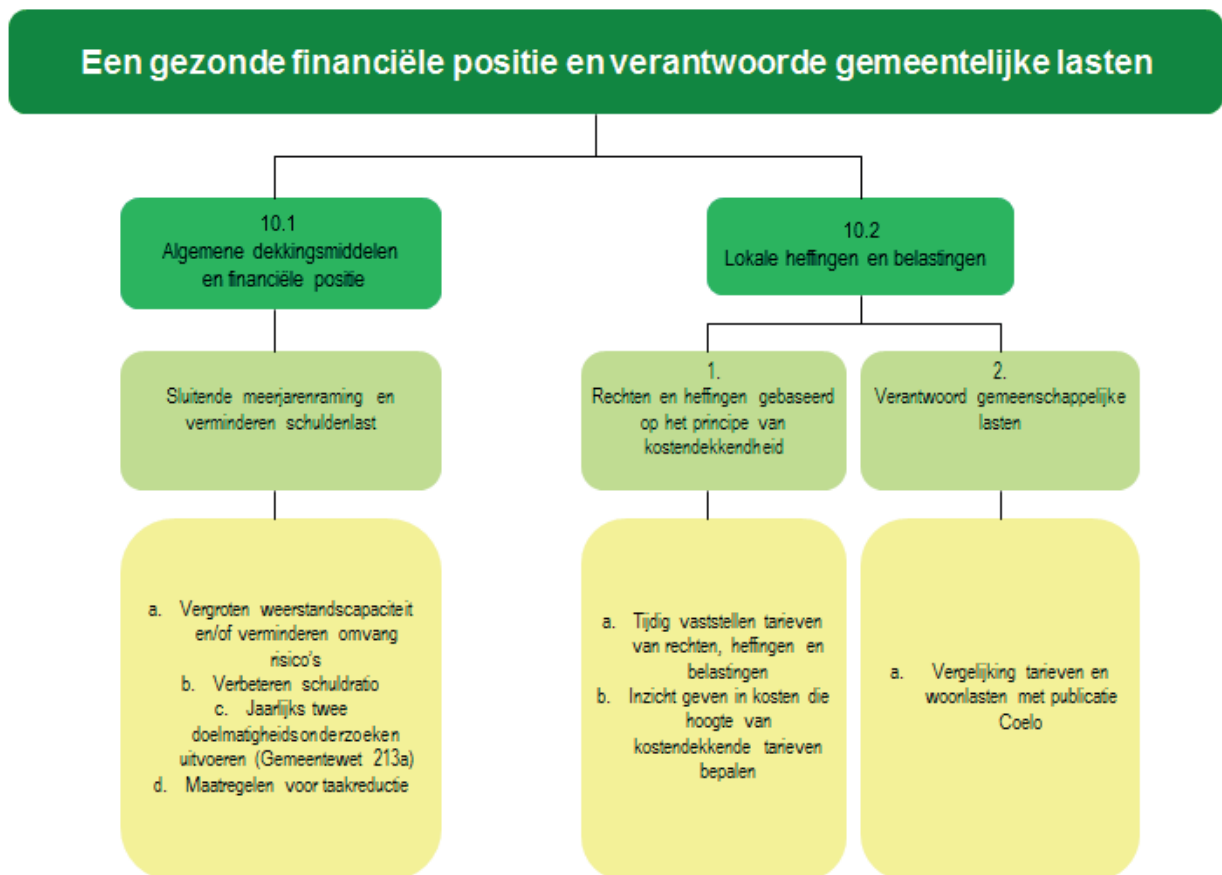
Een gezonde financiële positie en verantwoorde gemeentelijke lasten

10.1
Algemene dekkingsmiddelen en financiële positie

Sluitende meerjarenraming en verminderen schuldenlast

a. Vergroten weerstandscapaciteit en/of verminderen omvang risico's
b. Verbeteren schuldratio
c. Jaarlijks twee doelmatigheidsonderzoeken uitvoeren (Gemeentewet 213a)
d. Maatregelen voor taakreductie

10.2
Lokale heffingen en belastingen

1.
Rechten en heffingen gebaseerd op het principe van kostendekkendheid

a. Tijdig vaststellen tarieven van rechten, heffingen en belastingen
b. Inzicht geven in kosten die hoogte van kostendekkende tarieven bepalen

2.
Verantwoord gemeenschappelijke lasten

a. Vergelijking tarieven en woonlasten met publicatie Coelo